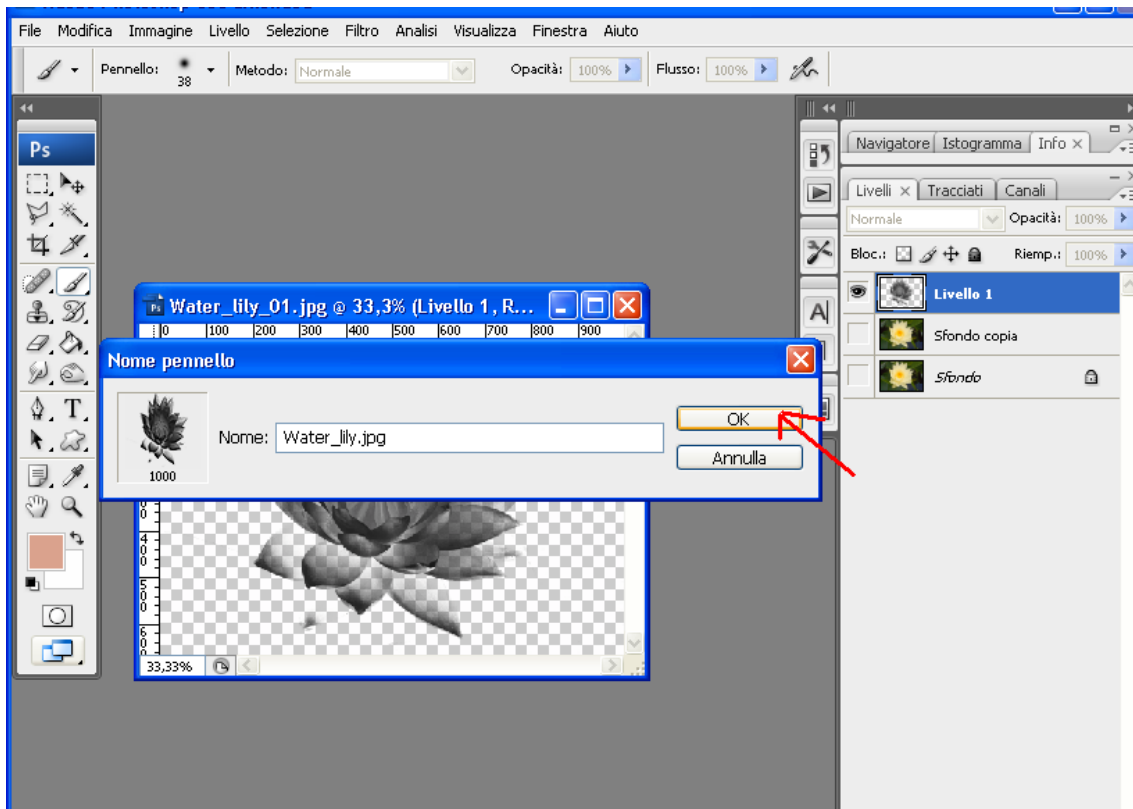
File Modifica Immagine Livello Selezione Filtro Analisi Visualizza Finestra Aiuto

Pennello: 38 Metodo: Normale Opacità: 100% Flusso: 100%

Ps

Water_lily_01.jpg @ 33,3% (Livello 1, R...

0 100 200 300 400 500 600 700 800 900

Nome pennello

1000

Nome: Water_lily.jpg

OK

Annulla

33,33%

Navigatore Istogramma Info

Livelli Tracciati Canali

Normale Opacità: 100%

Bloc.: Riemp.: 100%

Livello 1

Sfondo copia

Sfondo